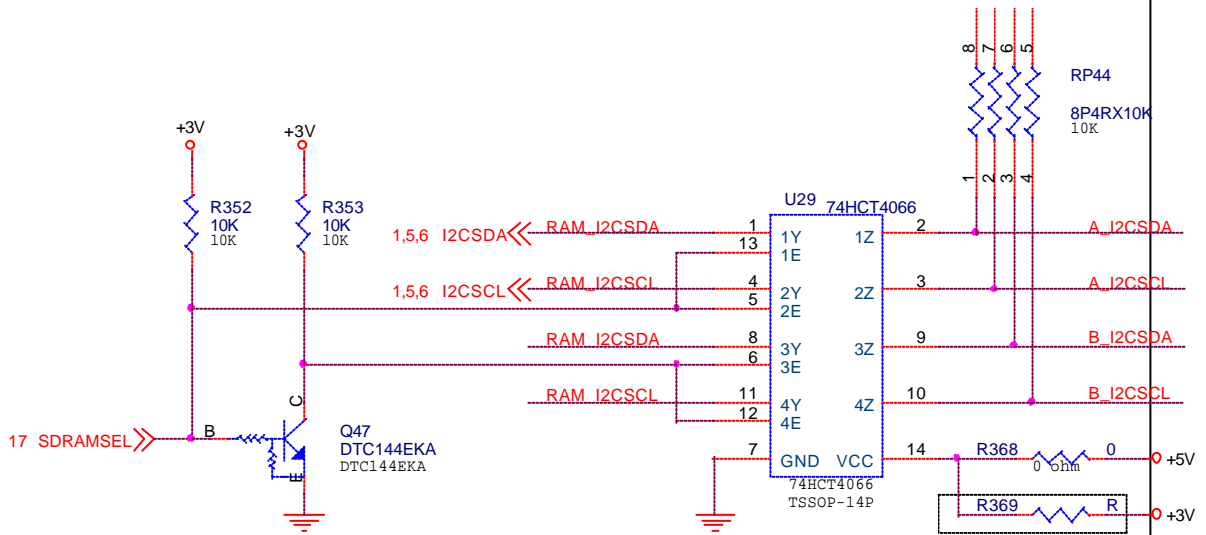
8 7 6 5

RP44

8P4RX10K
10K

1 2 3 4

+3V

+3V

U29 74HCT4066

R352
10K
10K

R353
10K
10K

1,5,6 I2CSDA

RAM_I2CSDA 1 1Y 1Z 2 A_I2CSDA
13 1E

1,5,6 I2CSCL

RAM_I2CSCL 4 2Y 2Z 3 A_I2CSCL
5 2E

RAM_I2CSDA 8 3Y 3Z 9 B_I2CSDA
6 3E

RAM_I2CSCL 11 4Y 4Z 10 B_I2CSCL
12 4E

C

Q47
DTC144EKA
DTC144EKA

17 SDRAMSEL B

E

7 GND VCC 14 R368 0 +5V
0 ohm

74HCT4066
TSSOP-14P

R369 R +3V